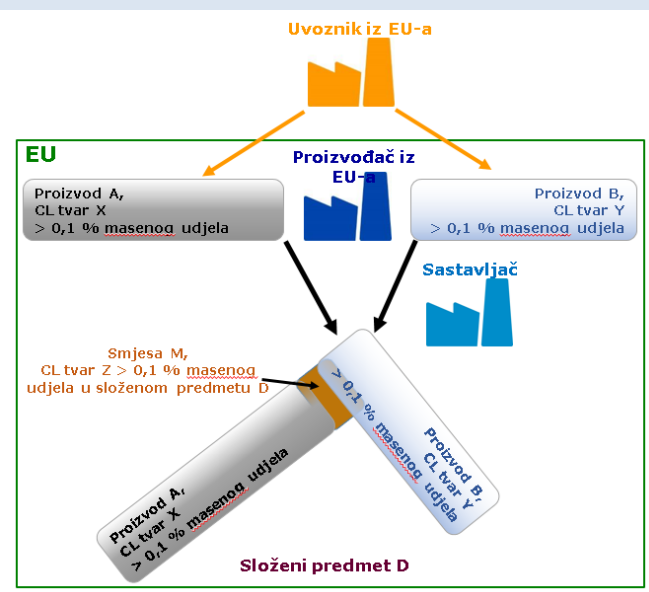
Uvoznik iz EU-a

EU

Proizvođač iz EU-a

Proizvod A,
CL tvar X
> 0,1 % masenog udjela

Proizvod B,
CL tvar Y
> 0,1 % masenog udjela

Sastavljač

Smjesa M,
CL tvar Z > 0,1 % masenog udjela u složenom predmetu D

Proizvod B,
CL tvar Y
> 0,1 % masenog udjela

Proizvod A,
CL tvar X
> 0,1 % masenog udjela

Složeni predmet D